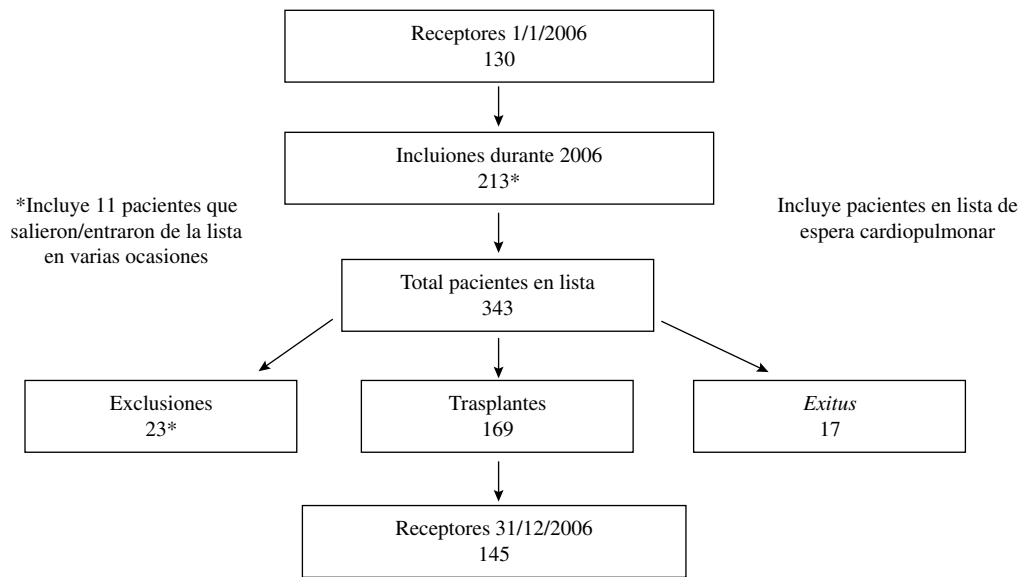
Receptores 1/1/2006
130

Incluiones durante 2006
213*

*Incluye 11 pacientes que salieron/entraron de la lista en varias ocasiones

Incluye pacientes en lista de espera cardiopulmonar

Total pacientes en lista
343

Exclusiones
23*

Trasplantes
169

*Exitus*
17

Receptores 31/12/2006
145